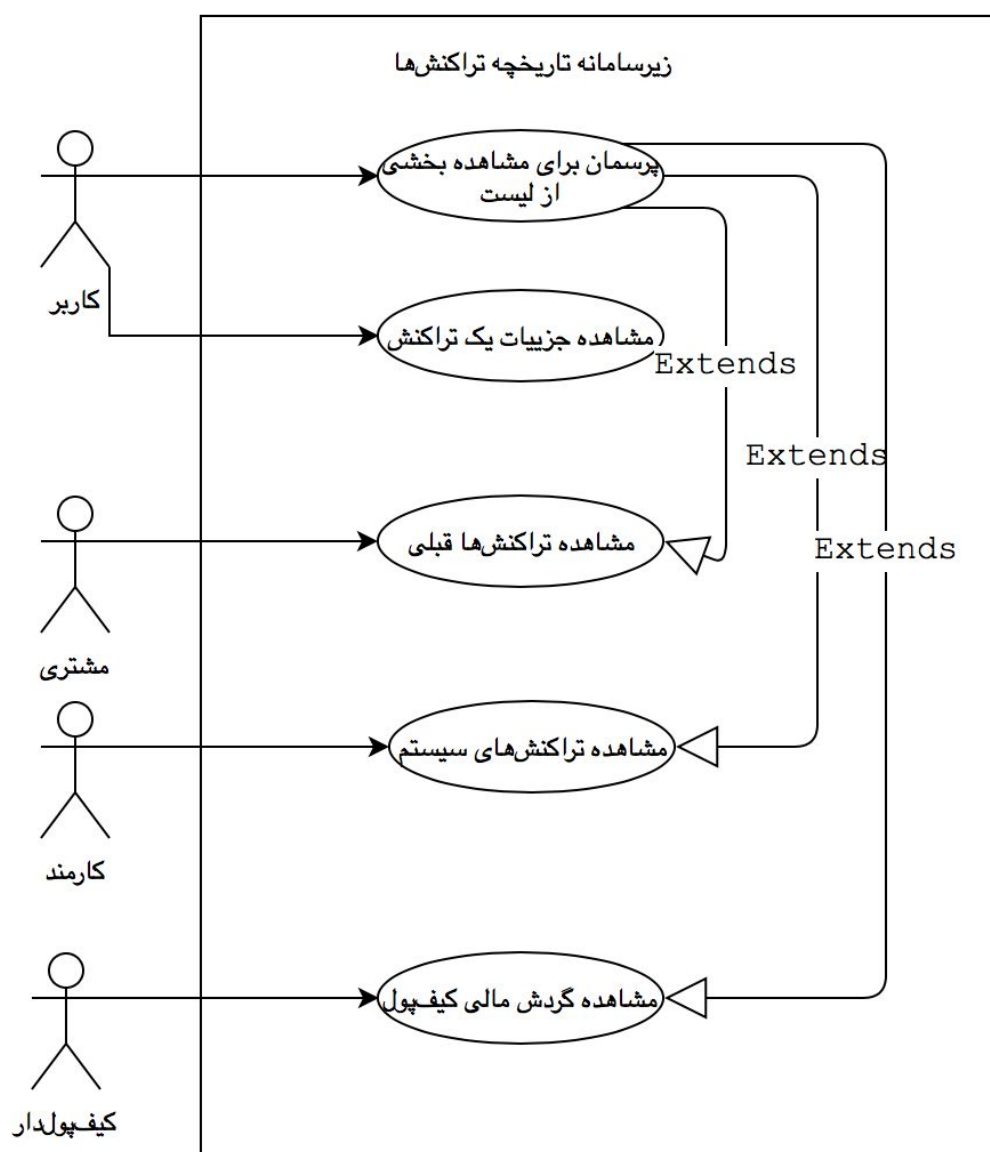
زیرسامانه تاریخچه تراکنش‌ها

پرسمان برای مشاهده بخشی از لیست

کاربر

مشاهده جزییات یک تراکنش

Extends

Extends

مشاهده تراکنش‌ها قبلی

Extends

مشتری

مشاهده تراکنش‌های سیستم

کارمند

مشاهده گردش مالی کیف‌پول

کیف‌پول‌دار